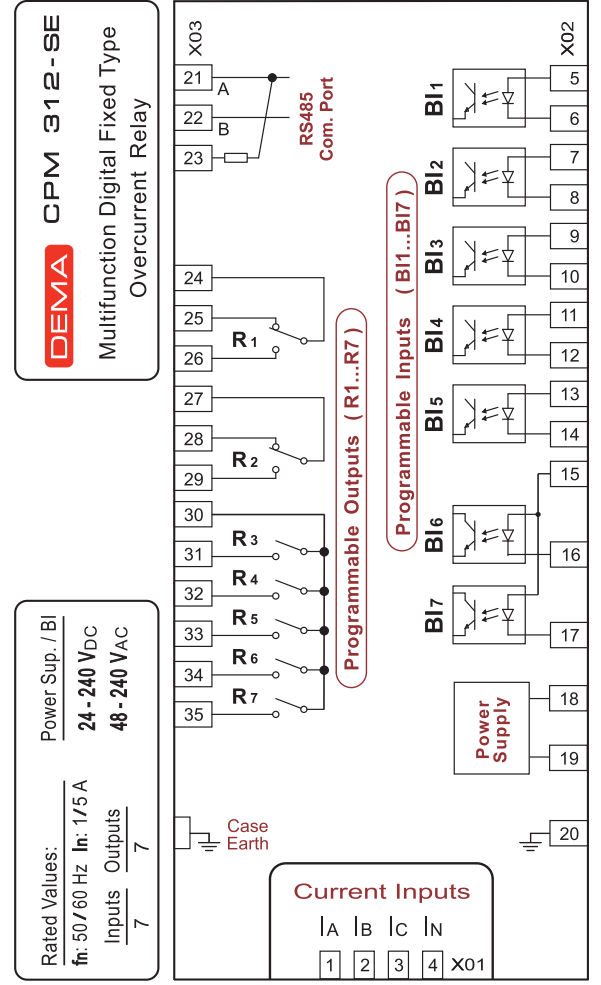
CPM 312-SE
DEMA
Multifunction Digital Fixed Type Overcurrent Relay

Power Sup. / BI
24 - 240 V$_{DC}$
48 - 240 V$_{AC}$

Rated Values:
fn: 50/60 Hz In: 1/5 A
| Inputs | Outputs |
|---|---|
| 7 | 7 |

X03
21
A
22
B
23
RS485 Com. Port
24
25
R1
26
27
28
R2
29
30
R3
31
R4
32
R5
33
R6
34
R7
35
Programmable Outputs (R1...R7)
Case Earth

X02
BI1
5
6
BI2
7
8
BI3
9
10
BI4
11
12
BI5
13
14
15
BI6
16
BI7
17
Programmable Inputs (BI1...BI7)
Power Supply
18
19
20

Current Inputs
IA IB IC IN
1 2 3 4 X01